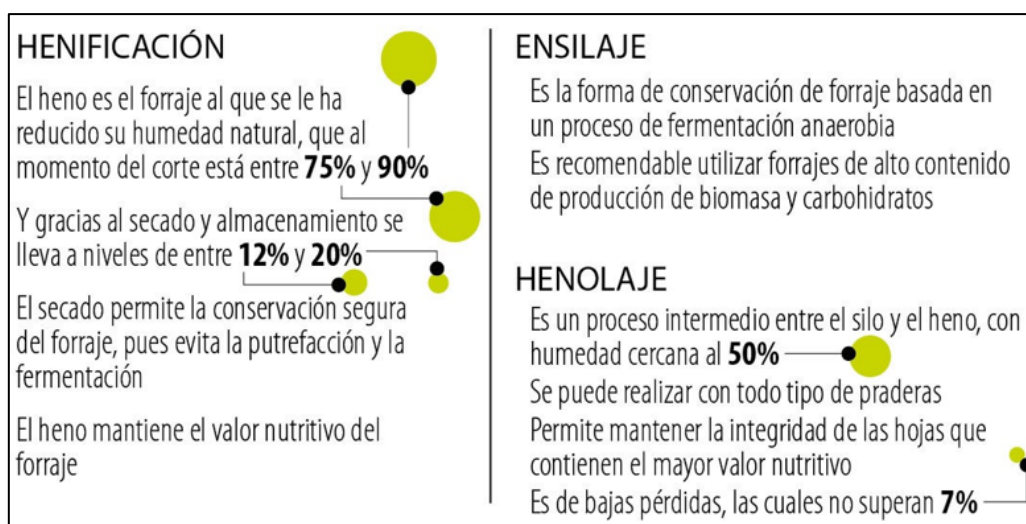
HENIFICACIÓN

El heno es el forraje al que se le ha reducido su humedad natural, que al momento del corte está entre **75%** y **90%**

Y gracias al secado y almacenamiento se lleva a niveles de entre **12%** y **20%**

El secado permite la conservación segura del forraje, pues evita la putrefacción y la fermentación

El heno mantiene el valor nutritivo del forraje

ENSILAJE

Es la forma de conservación de forraje basada en un proceso de fermentación anaerobia

Es recomendable utilizar forrajes de alto contenido de producción de biomasa y carbohidratos

HENOLAJE

Es un proceso intermedio entre el silo y el heno, con humedad cercana al **50%**

Se puede realizar con todo tipo de praderas

Permite mantener la integridad de las hojas que contienen el mayor valor nutritivo

Es de bajas pérdidas, las cuales no superan **7%**